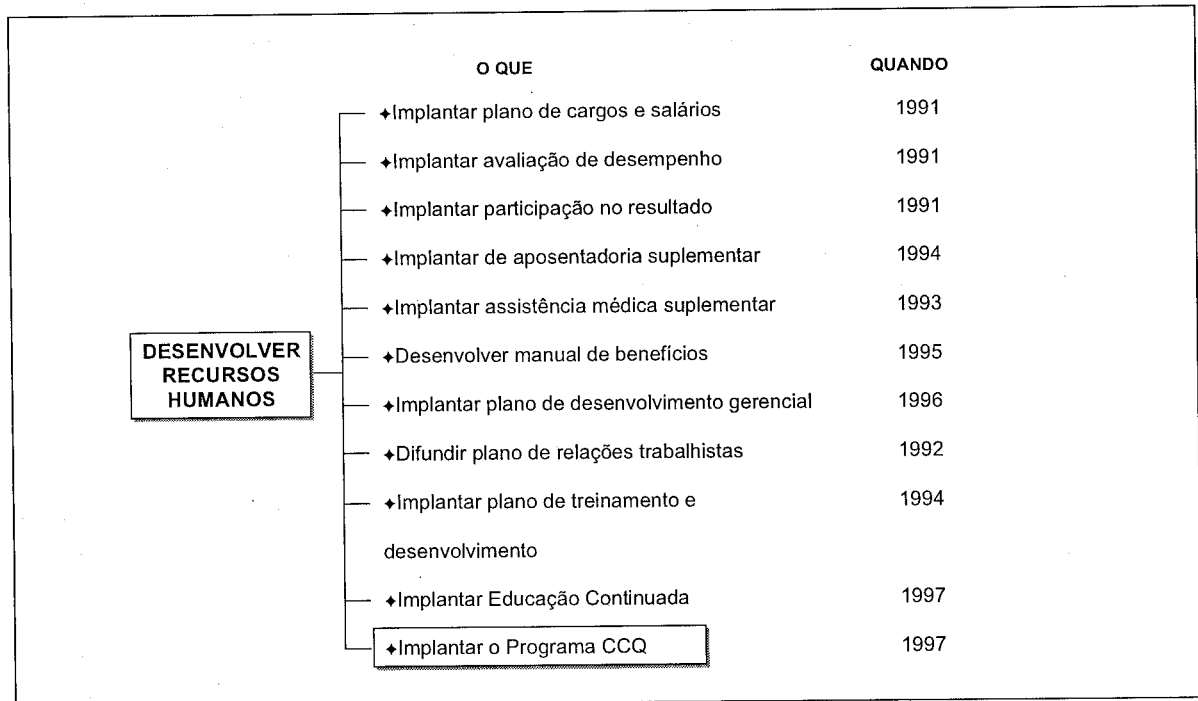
DESENVOLVER RECURSOS HUMANOS

| O QUE | QUANDO |
|---|---|
| ✦Implantar plano de cargos e salários | 1991 |
| ✦Implantar avaliação de desempenho | 1991 |
| ✦Implantar participação no resultado | 1991 |
| ✦Implantar de aposentadoria suplementar | 1994 |
| ✦Implantar assistência médica suplementar | 1993 |
| ✦Desenvolver manual de benefícios | 1995 |
| ✦Implantar plano de desenvolvimento gerencial | 1996 |
| ✦Difundir plano de relações trabalhistas | 1992 |
| ✦Implantar plano de treinamento e desenvolvimento | 1994 |
| ✦Implantar Educação Continuada | 1997 |
| ✦Implantar o Programa CCQ | 1997 |